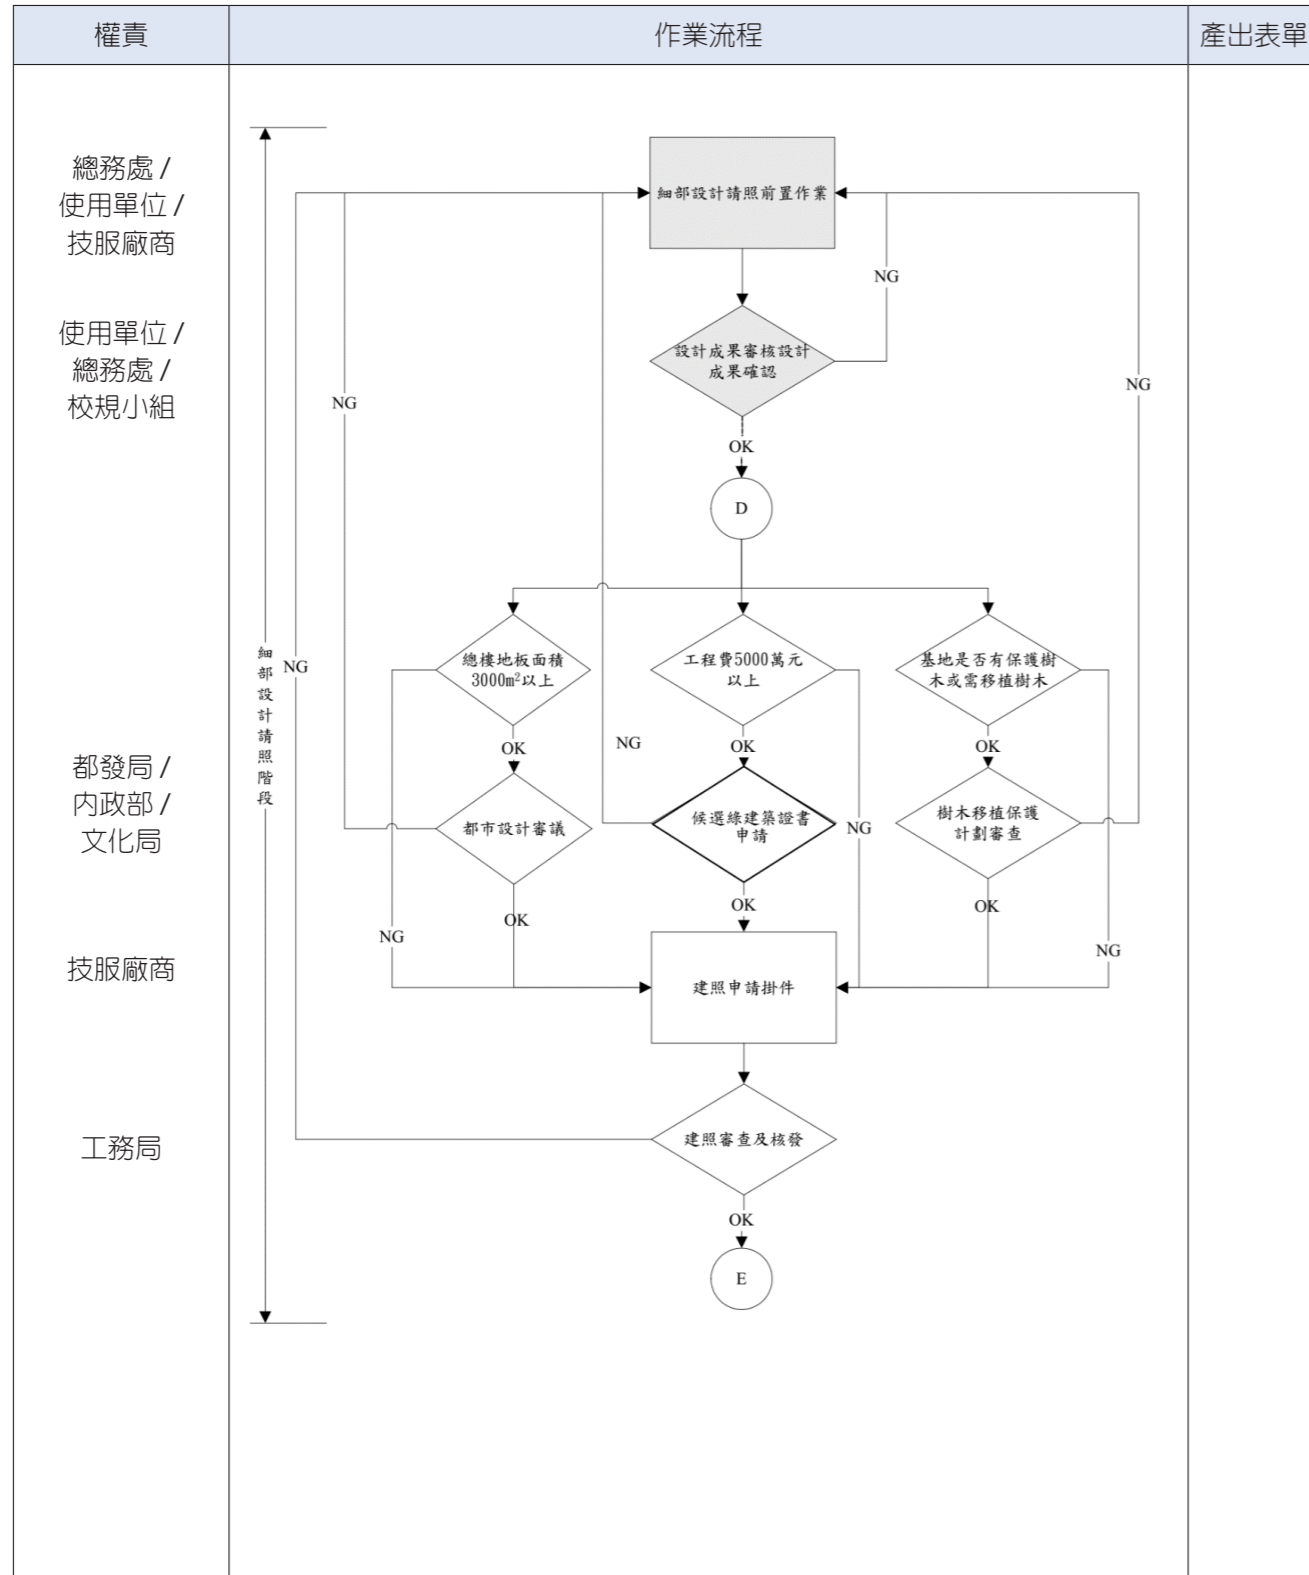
| 權責 | 作業流程 | 產出表單 |
|---|---|---|

總務處 / 使用單位 / 技服廠商

使用單位 / 總務處 / 校規小組

都發局 / 內政部 / 文化局

技服廠商

工務局

細部設計請照階段

細部設計請照前置作業

NG

設計成果審核設計成果確認

NG

NG

OK

D

NG

總樓地板面積 $3000m^2$以上

工程費5000萬元以上

基地是否有保護樹木或需移植樹木

OK

NG

OK

OK

都市設計審議

候選綠建築證書申請

NG

樹木移植保護計劃審查

OK

OK

OK

NG

NG

建照申請掛件

建照審查及核發

OK

E